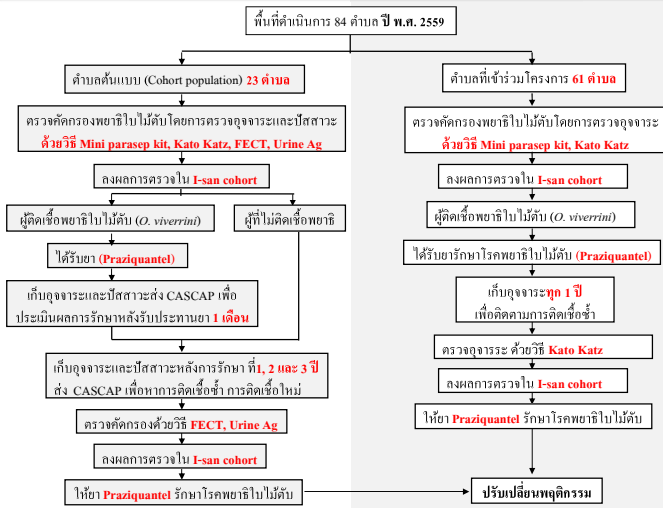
พื้นที่ดำเนินการ 84 ตำบล ปี พ.ศ. 2559

ตำบลต้นแบบ (Cohort population) 23 ตำบล

ตรวจคัดกรองพยาธิใบไม้ตับโดยการตรวจอุจจาระและปัสสาวะ ด้วยวิธี Mini parasep kit, Kato Katz, FECT, Urine Ag

ลงผลการตรวจใน I-san cohort

ผู้ติดเชื้อพยาธิใบไม้ตับ (O. viverrini)

ผู้ที่ไม่ติดเชื้อพยาธิ

ได้รับยา (Praziquantel)

เก็บอุจจาระและปัสสาวะส่ง CASCAP เพื่อประเมินผลการรักษาหลังรับประทานยา 1 เดือน

เก็บอุจจาระและปัสสาวะหลังการรักษา ที่ 1, 2 และ 3 ปี ส่ง CASCAP เพื่อหาการติดเชื้อซ้ำ การติดเชื้อใหม่

ตรวจคัดกรองด้วยวิธี FECT, Urine Ag

ลงผลการตรวจใน I-san cohort

ให้ยา Praziquantel รักษาโรคพยาธิใบไม้ตับ

ตำบลที่เข้าร่วมโครงการ 61 ตำบล

ตรวจคัดกรองพยาธิใบไม้ตับโดยการตรวจอุจจาระ ด้วยวิธี Mini parasep kit, Kato Katz

ลงผลการตรวจใน I-san cohort

ผู้ติดเชื้อพยาธิใบไม้ตับ (O. viverrini)

ได้รับยารักษาโรคพยาธิใบไม้ตับ (Praziquantel)

เก็บอุจจาระทุก 1 ปี เพื่อติดตามการติดเชื้อซ้ำ

ตรวจอุจจาระ ด้วยวิธี Kato Katz

ลงผลการตรวจใน I-san cohort

ให้ยา Praziquantel รักษาโรคพยาธิใบไม้ตับ

ปรับเปลี่ยนพฤติกรรม